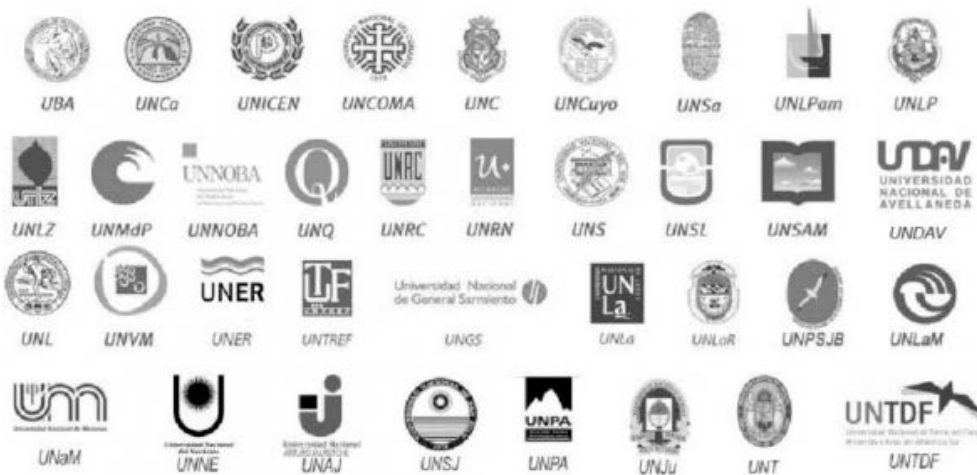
UBA UNCa UNICEN UNCOMA UNC UNCuyo UNSa UNLPam UNLP

UNLZ UNMdP UNNOBA UNNOBA UNQ UNRC UNRN UNS UNSL UNSAM UNDAV UNIVERSIDAD NACIONAL DE AVELLANEDA UNDAV

UNL UNVM UNER UNER UNTREF Universidad Nacional de General Sarmiento UNGS UN La UNLa UNLaR UNPSJB UNLaM

UNaM UNNE UNAJ UNSJ UNPA UNPA UNJu UNT UNTDF UNTDF